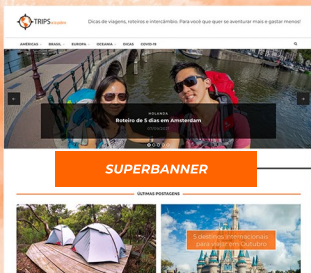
TRIPS

Dicas de viagens, roteiros e intercâmbio. Para você que quer se aventurar mais e gastar menos!

AMÉRICAS BRASIL EUROPA OCEANIA DICAS COVID-19

HOLANDA

Roteiro de 5 dias em Amsterdam

SUPERBANNER

ÚLTIMAS POSTAGENS

5 destinos internacionais para viajar em Outubro